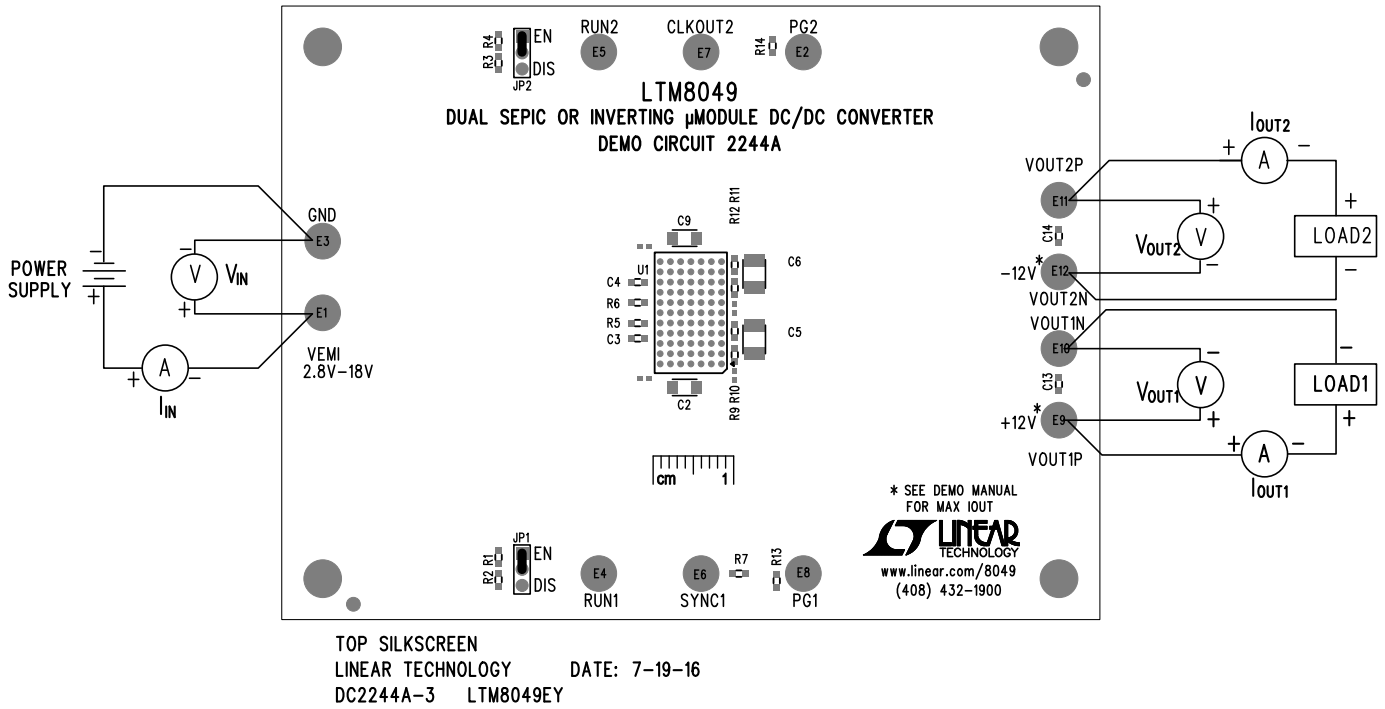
R4
R3
EN
DIS
JP2
RUN2
E5
CLKOUT2
E7
R14
PG2
E2

LTM8049
DUAL SEPIC OR INVERTING μMODULE DC/DC CONVERTER
DEMO CIRCUIT 2244A

$I_{OUT2}$
+ A −

VOUT2P
E11
+
V
$V_{OUT2}$
−
C14
−12V*
E12
VOUT2N
+
LOAD2
−

POWER
SUPPLY
−
+

GND
E3
−
V
$V_{IN}$
+
E1
VEMI
2.8V–18V
+ A −
$I_{IN}$

C9
R12 R11
U1
C4
R6
R5
C3
C6
C5
C2
R9 R10

cm 1

VOUT1N
E10
−
V
$V_{OUT1}$
+
C13
+12V*
E9
VOUT1P
−
LOAD1
+
+ A −
$I_{OUT1}$

* SEE DEMO MANUAL
FOR MAX IOUT
LINEAR
TECHNOLOGY
www.linear.com/8049
(408) 432-1900

JP1
R1
R2
EN
DIS
E4
RUN1
E6
SYNC1
R7
R13
E8
PG1

TOP SILKSCREEN
LINEAR TECHNOLOGY DATE: 7-19-16
DC2244A-3 LTM8049EY